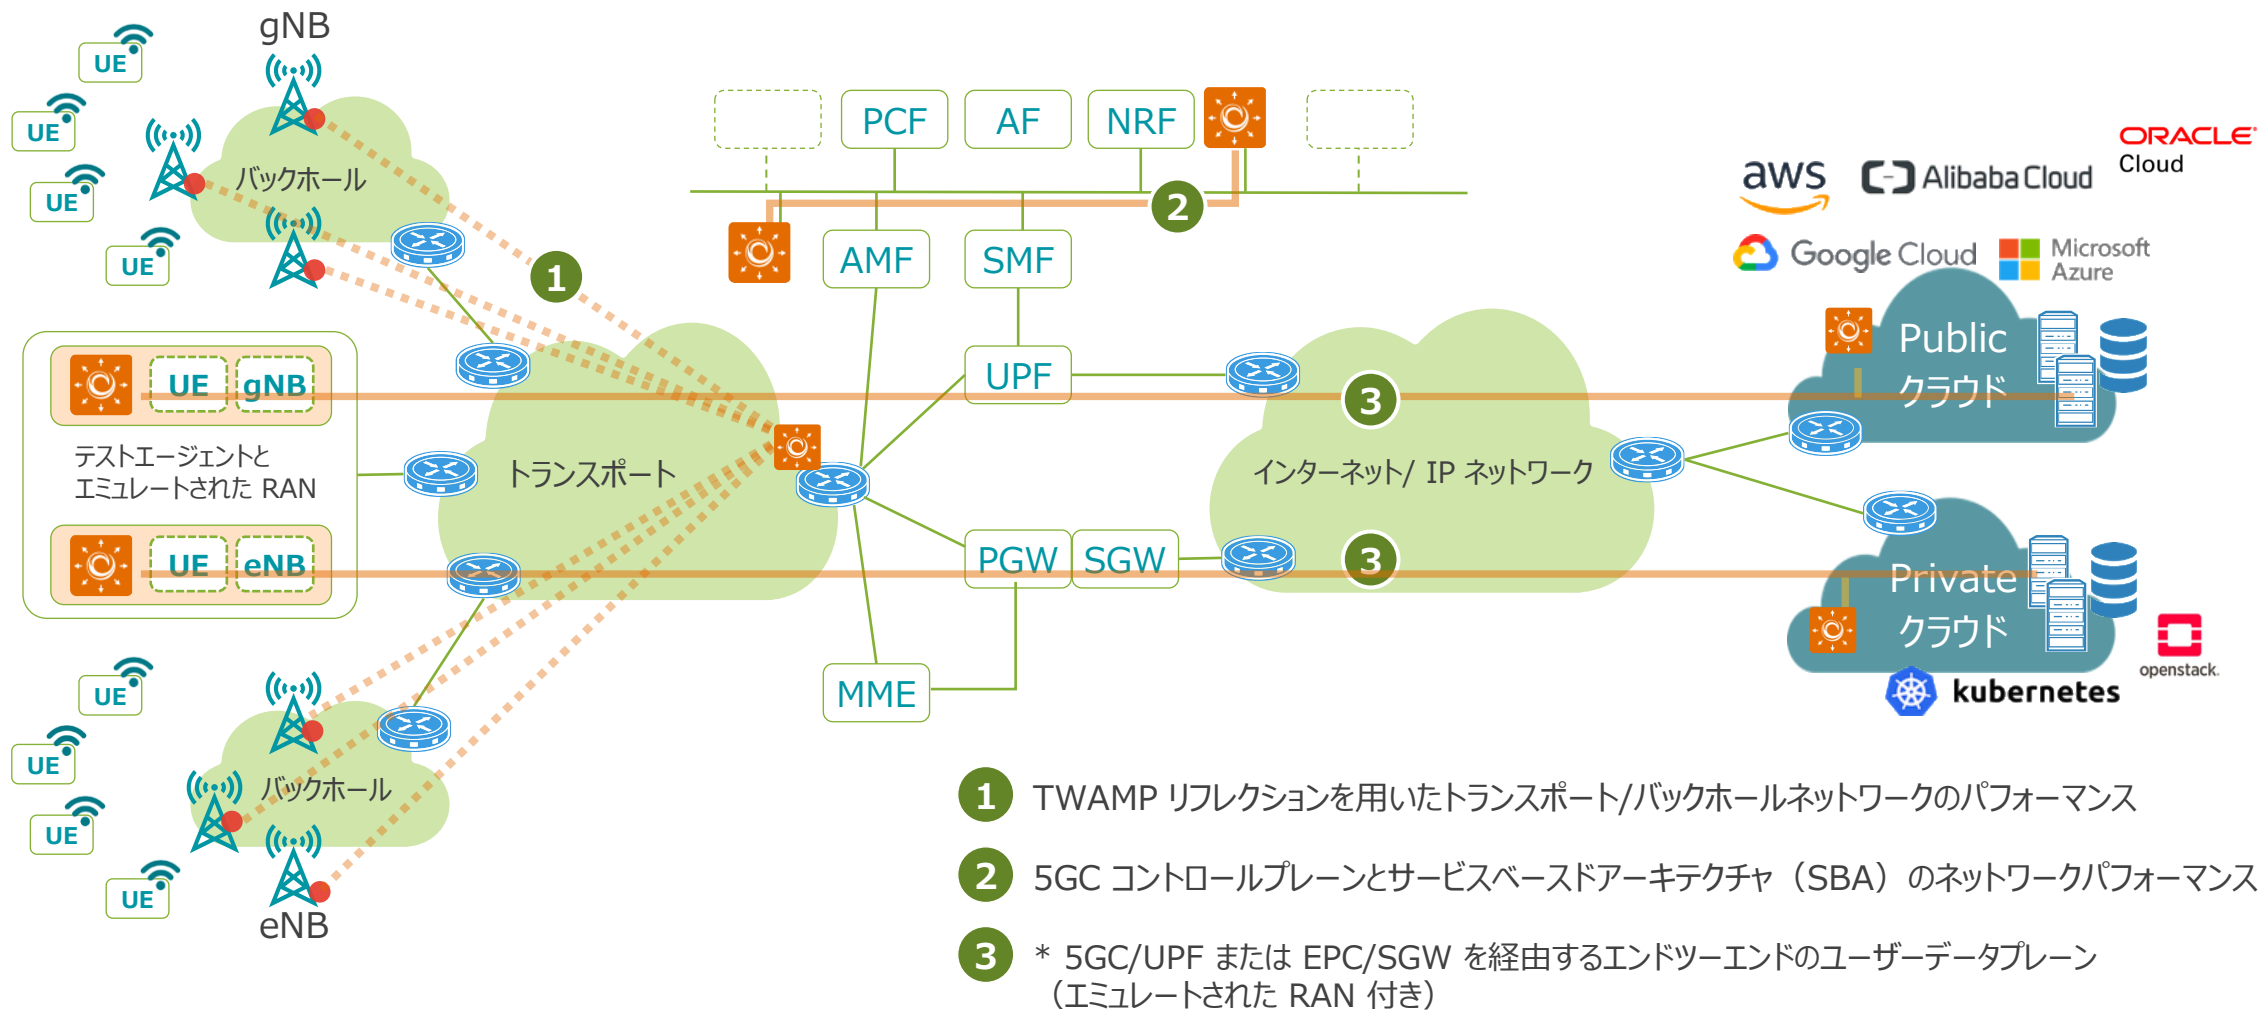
gNB

UE
UE
UE
UE

バックホール

PCF AF NRF

2

AMF SMF

1

UE gNB

テストエージェントと
エミュレートされた RAN

UE eNB

トランスポート

UPF

PGW SGW

MME

3

3

インターネット/ IP ネットワーク

aws
Alibaba Cloud
ORACLE Cloud
Google Cloud
Microsoft Azure

Public
クラウド

Private
クラウド

openstack.
kubernetes

UE
UE
UE
UE

バックホール

eNB

1 TWAMP リフレクションを用いたトランスポート/バックホールネットワークのパフォーマンス

2 5GC コントロールプレーンとサービスベースドアーキテクチャ（SBA）のネットワークパフォーマンス

3 * 5GC/UPF または EPC/SGW を経由するエンドツーエンドのユーザーデータプレーン
（エミュレートされた RAN 付き）